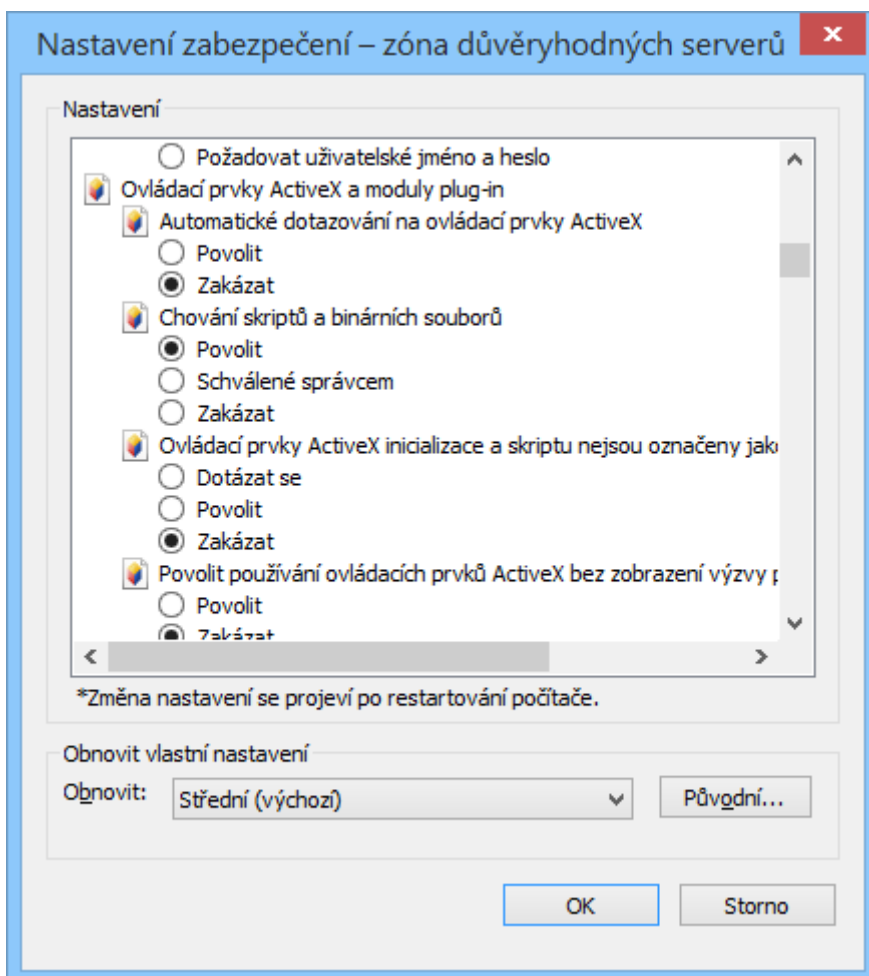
Nastavení zabezpečení – zóna důvěryhodných serverů

Nastavení

Požadovat uživatelské jméno a heslo
Ovládací prvky ActiveX a moduly plug-in
Automatické dotazování na ovládací prvky ActiveX
Povolit
Zakázat
Chování skriptů a binárních souborů
Povolit
Schválené správcem
Zakázat
Ovládací prvky ActiveX inicializace a skriptu nejsou označeny jak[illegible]
Dotázat se
Povolit
Zakázat
Povolit používání ovládacích prvků ActiveX bez zobrazení výzvy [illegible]
Povolit
Zakázat

*Změna nastavení se projeví po restartování počítače.

Obnovit vlastní nastavení
Obnovit: Střední (výchozí)
Původní...

OK
Storno